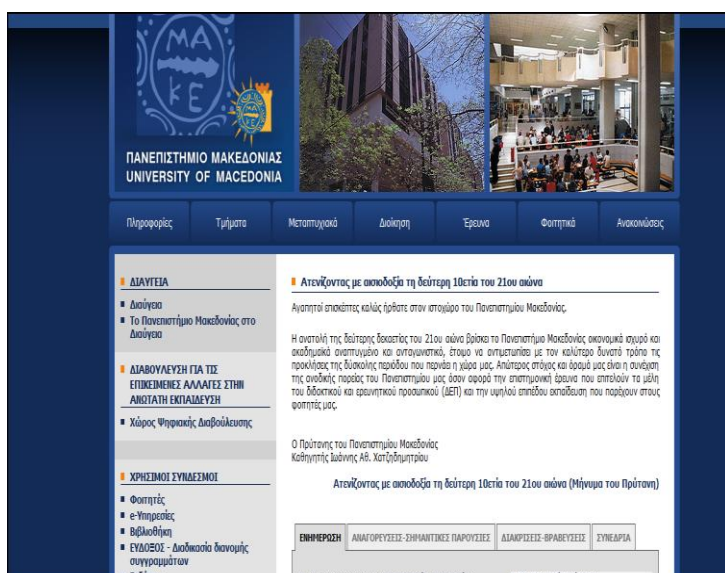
ΠΑΝΕΠΙΣΤΗΜΙΟ ΜΑΚΕΔΟΝΙΑΣ
UNIVERSITY OF MACEDONIA

Πληροφορίες | Τμήματα | Μεταπτυχιακά | Διοίκηση | Έρευνα | Φοιτητικά | Ανακοινώσεις

ΔΙΑΥΓΕΙΑ
Διαύγεια
Το Πανεπιστήμιο Μακεδονίας στο Διαύγεια

ΔΙΑΒΟΥΛΕΥΣΗ ΓΙΑ ΤΙΣ ΕΠΙΚΕΙΜΕΝΕΣ ΑΛΛΑΓΕΣ ΣΤΗΝ ΑΝΩΤΑΤΗ ΕΚΠΑΙΔΕΥΣΗ
Χώρος Ψηφιακής Διαβούλευσης

ΧΡΗΣΙΜΟΙ ΣΥΝΔΕΣΜΟΙ
Φοιτητές
e-Υπηρεσίες
Βιβλιοθήκη
ΕΥΔΟΞΟΣ - Διαδικασία διανομής συγγραμμάτων

Ατενίζοντας με αισιοδοξία τη δεύτερη 10ετία του 21ου αιώνα

Αγαπητοί επισκέπτες καλώς ήρθατε στον ιστοχώρο του Πανεπιστημίου Μακεδονίας.

Η ανατολή της δεύτερης δεκαετίας του 21ου αιώνα βρίσκει το Πανεπιστήμιο Μακεδονίας οικονομικά ισχυρό και ακαδημαϊκά αναπτυγμένο και ανταγωνιστικό, έτοιμο να αντιμετωπίσει με τον καλύτερο δυνατό τρόπο τις προκλήσεις της δύσκολης περιόδου που περνάει η χώρα μας. Απώτερος στόχος και όραμά μας είναι η συνέχιση της ανοδικής πορείας του Πανεπιστημίου μας όσον αφορά την επιστημονική έρευνα που επιτελούν τα μέλη του διδακτικού και ερευνητικού προσωπικού (ΔΕΠ) και την υψηλού επιπέδου εκπαίδευση που παρέχουν στους φοιτητές μας.

Ο Πρύτανης του Πανεπιστημίου Μακεδονίας
Καθηγητής Ιωάννης Αθ. Χατζηδημητρίου

Ατενίζοντας με αισιοδοξία τη δεύτερη 10ετία του 21ου αιώνα (Μήνυμα του Πρύτανη)

ΕΝΗΜΕΡΩΣΗ | ΑΝΑΓΟΡΕΥΣΕΙΣ-ΣΗΜΑΝΤΙΚΕΣ ΠΑΡΟΥΣΙΕΣ | ΔΙΑΚΡΙΣΕΙΣ-ΒΡΑΒΕΥΣΕΙΣ | ΣΥΝΕΔΡΙΑ